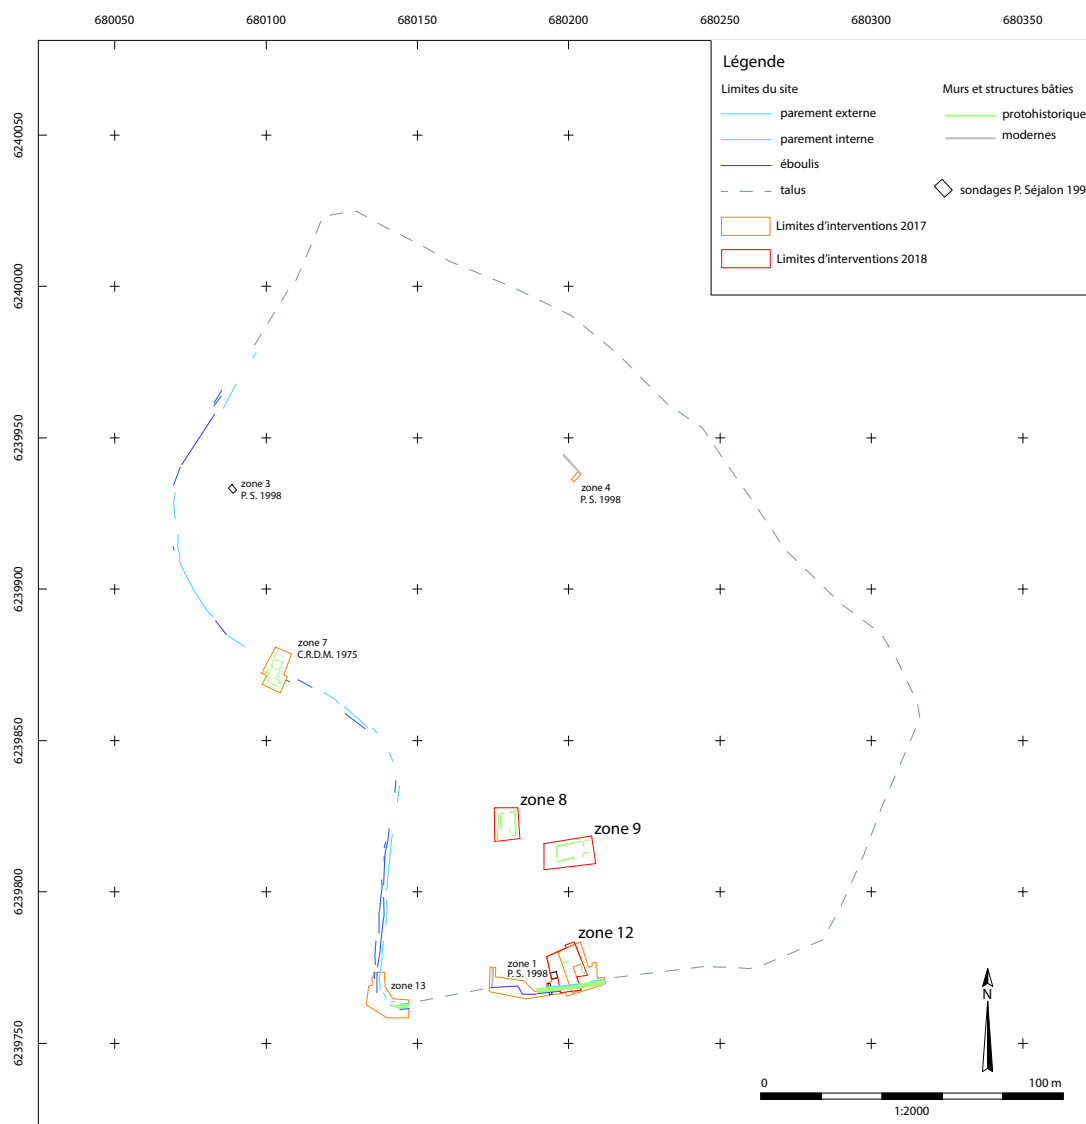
680050 680100 680150 680200 680250 680300 680350

6240050
6240000
6239950
6239900
6239850
6239800
6239750

Légende

Limites du site
parement externe
parement interne
éboulis
talus

Murs et structures bâties
protohistorique
modernes

sondages P. Séjalon 199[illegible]

Limites d'interventions 2017
Limites d'interventions 2018

zone 3
P. S. 1998

zone 4
P. S. 1998

zone 7
C.R.D.M. 1975

zone 8

zone 9

zone 12

zone 1
P. S. 1998

zone 13

N

0 100 m
1:2000